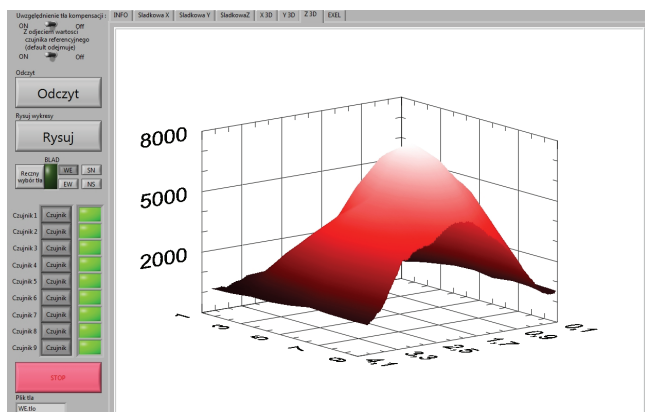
Uwzględnienie tła kompensacji :
ON Off
Z odjeciem wartości czujnika referencyjnego (default odejmuje)
ON Off
Odczyt
Odczyt
Rysuj wykresy
Rysuj
BŁĄD
Ręczny wybór tła
WE
SN
EW
NS
Czujnik 1 Czujnik
Czujnik 2 Czujnik
Czujnik 3 Czujnik
Czujnik 4 Czujnik
Czujnik 5 Czujnik
Czujnik 6 Czujnik
Czujnik 7 Czujnik
Czujnik 8 Czujnik
Czujnik 9 Czujnik
STOP
Plik tła
WE.tlo

INFO | Sladkowa X | Sladkowa Y | SladkowaZ | X 3D | Y 3D | Z 3D | EXEL

8000
5000
2000
1
3
5
7
9
4.1
3.3
2.5
1.7
0.9
0.1